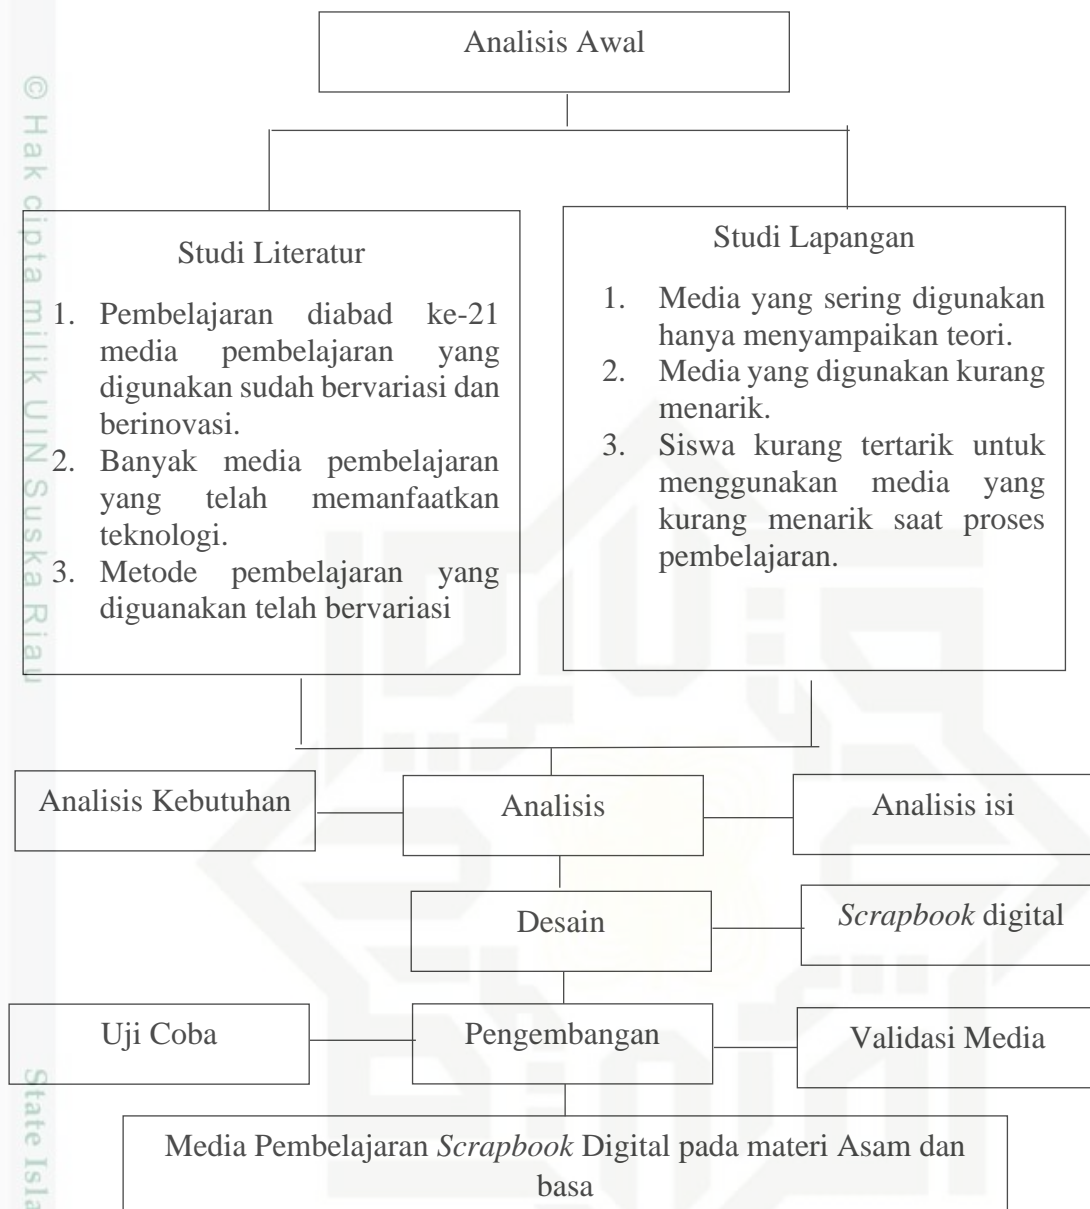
© Hak cipta milik UIN Suska Riau

Analisis Awal

Studi Literatur

1. Pembelajaran diabad ke-21 media pembelajaran yang digunakan sudah bervariasi dan berinovasi.
2. Banyak media pembelajaran yang telah memanfaatkan teknologi.
3. Metode pembelajaran yang diguanakan telah bervariasi

Studi Lapangan

1. Media yang sering digunakan hanya menyampaikan teori.
2. Media yang digunakan kurang menarik.
3. Siswa kurang tertarik untuk menggunakan media yang kurang menarik saat proses pembelajaran.

Analisis Kebutuhan

Analisis

Analisis isi

Desain

*Scrapbook* digital

Uji Coba

Pengembangan

Validasi Media

Media Pembelajaran *Scrapbook* Digital pada materi Asam dan basa

State Isla